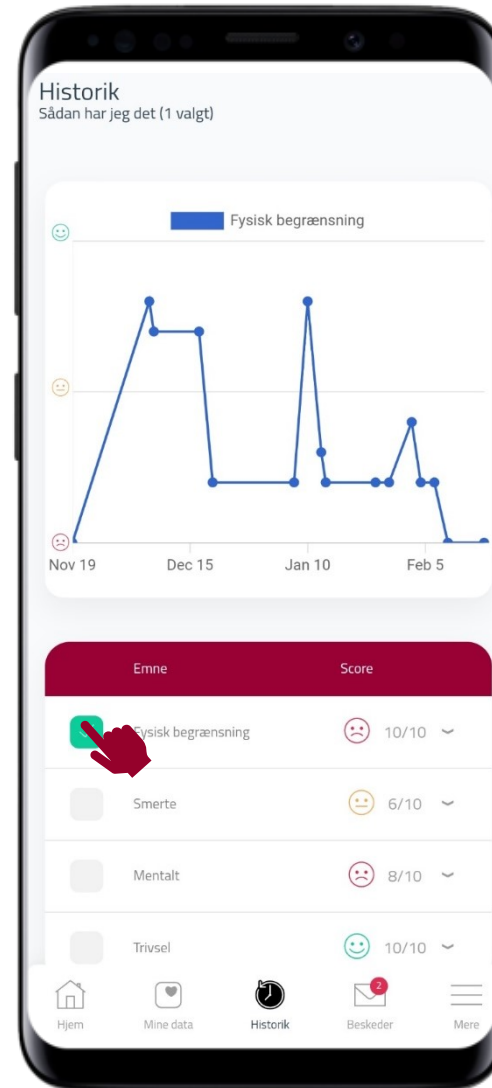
Historik
Sådan har jeg det (1 valgt)

Fysisk begrænsning

Nov 19
Dec 15
Jan 10
Feb 5

| Emne | Score |
|---|---|
| Fysisk begrænsning | 10/10 |
| Smerte | 6/10 |
| Mentalt | 8/10 |
| Trivsel | 10/10 |

Hjem
Mine data
Historik
2
Beskeder
Mere